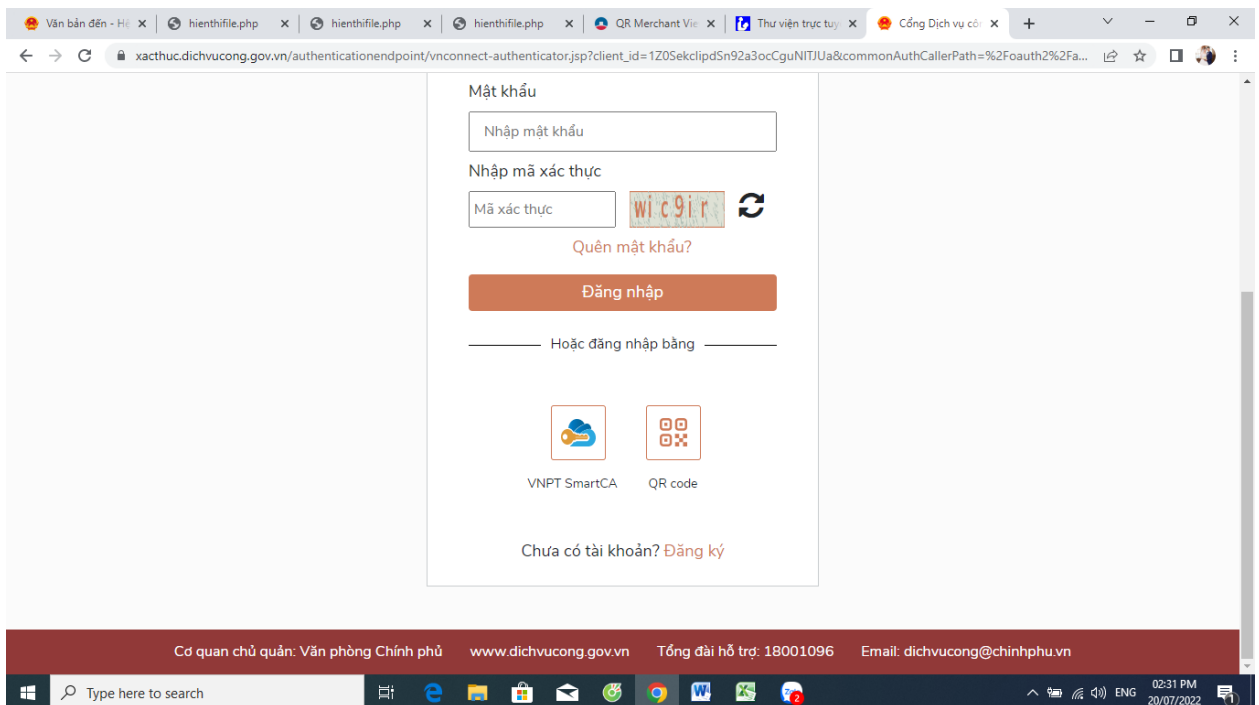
Văn bản đến - Hệ ×
hienthifile.php ×
hienthifile.php ×
hienthifile.php ×
QR Merchant Vie ×
Thư viện trực tuy ×
Cổng Dịch vụ cô ×
+

xacthuc.dichvucong.gov.vn/authenticationendpoint/vnconnect-authenticator.jsp?client_id=1Z0SekclipdSn92a3ocCguNITJUa&commonAuthCallerPath=%2Foauth2%2Fa...

Mật khẩu

Nhập mật khẩu

Nhập mã xác thực

Mã xác thực

wic9ir

Quên mật khẩu?

Đăng nhập

Hoặc đăng nhập bằng

VNPT SmartCA

QR code

Chưa có tài khoản? Đăng ký

Cơ quan chủ quản: Văn phòng Chính phủ www.dichvucong.gov.vn Tổng đài hỗ trợ: 18001096 Email: dichvucong@chinhphu.vn

Type here to search

ENG 02:31 PM 20/07/2022